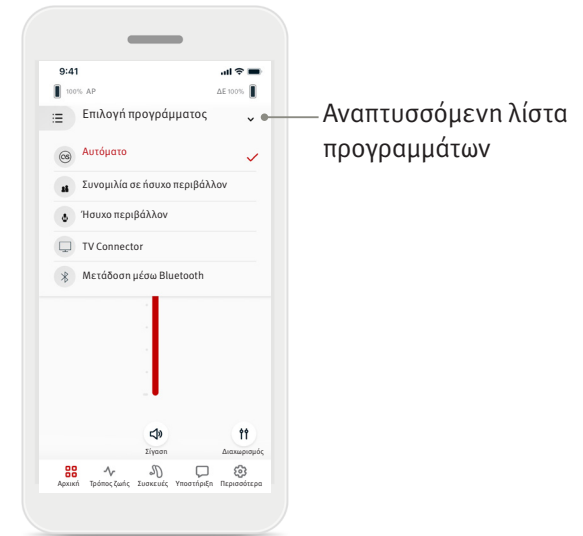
9:41

100% ΑΡ

ΔΕ 100%

Επιλογή προγράμματος

Αυτόματο

Συνομιλία σε ήσυχο περιβάλλον

Ήσυχο περιβάλλον

TV Connector

Μετάδοση μέσω Bluetooth

Σίγαση

Διακριτικός

Αρχική Τρόπος ζωής Συσκευές Υποστήριξη Περισσότερα

Αναπτυσσόμενη λίστα προγραμμάτων